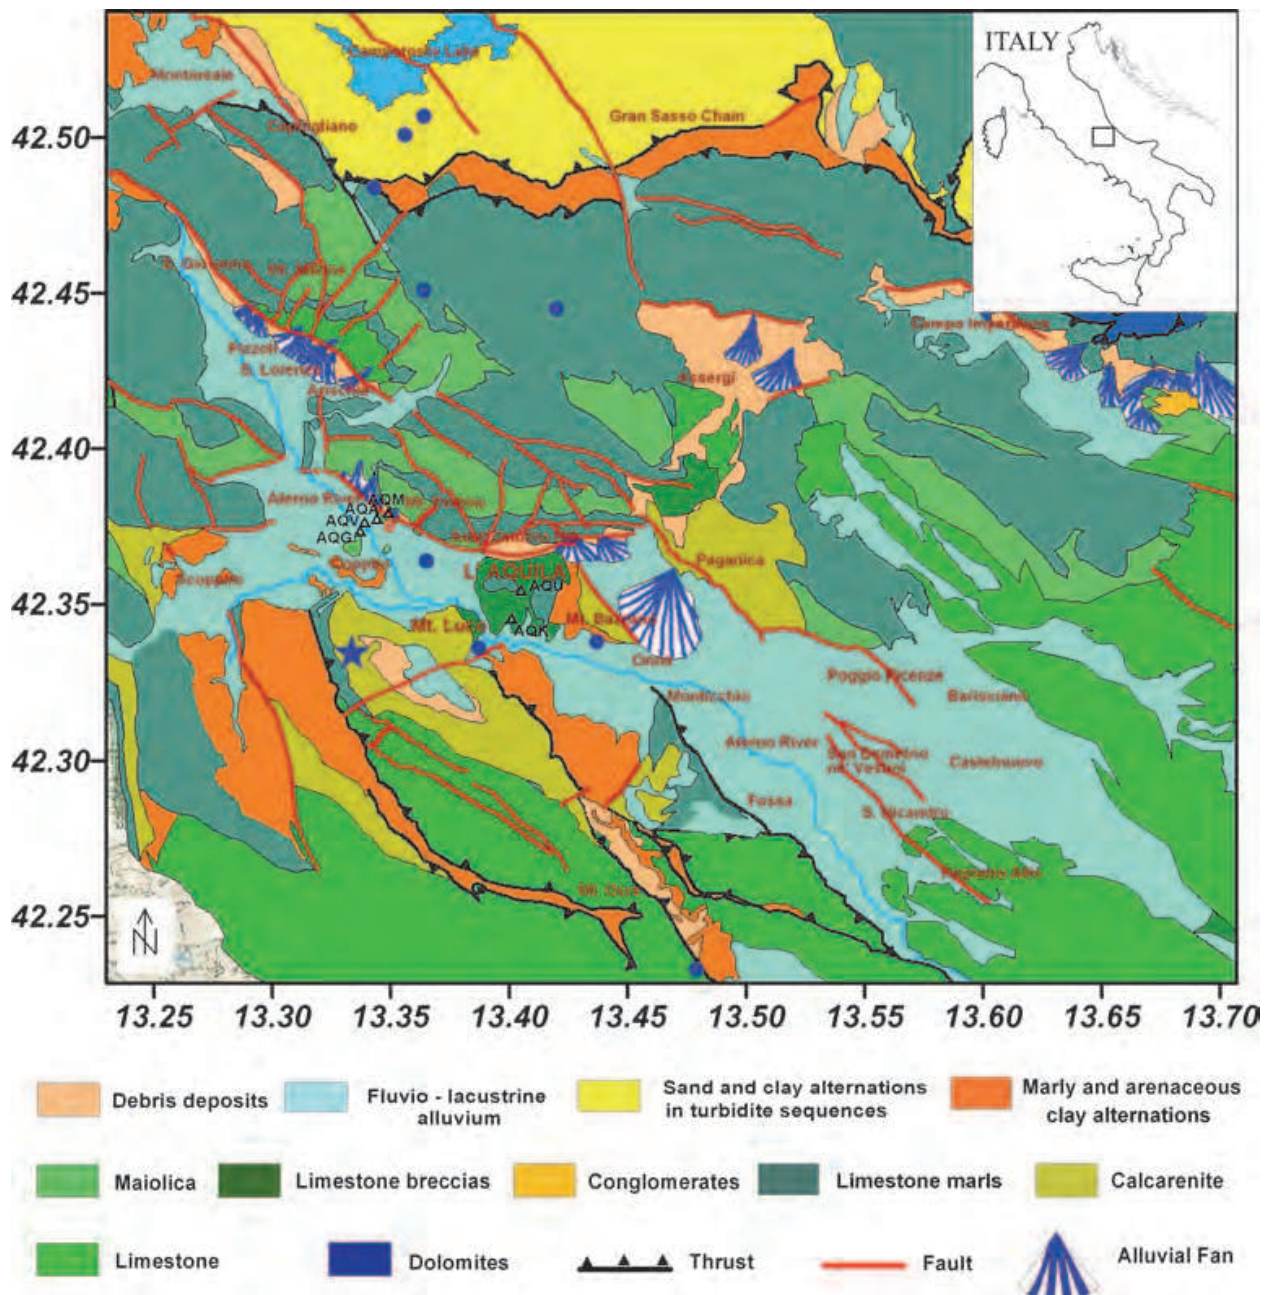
ITALY

Campotosto Lake
Montereale
Capitignano
Gran Sasso Chain
S. Giovanni
Mt. Marine
Pizzoli
S. Lorenzo
Arischia
Assergi
Campo Imperatore
Aterno River
AQM
AQA
AQV
AQG
Coppito
Scoppito
L'AQUILA
AQU
AQK
Mt. Luco
Mt. Bazzano
Paganica
Onna
Monticchio
Poggio Picenze
Barisciano
Aterno River
San Demetrio ne' Vestini
Castelnuovo
Fossa
S. Nicandro
Mt. Ocre
Prata d'Ansidonia

42.50
42.45
42.40
42.35
42.30
42.25

13.25 13.30 13.35 13.40 13.45 13.50 13.55 13.60 13.65 13.70

N

Debris deposits
Fluvio - lacustrine alluvium
Sand and clay alternations in turbidite sequences
Marly and arenaceous clay alternations
Maiolica
Limestone breccias
Conglomerates
Limestone marls
Calcarenite
Limestone
Dolomites
Thrust
Fault
Alluvial Fan